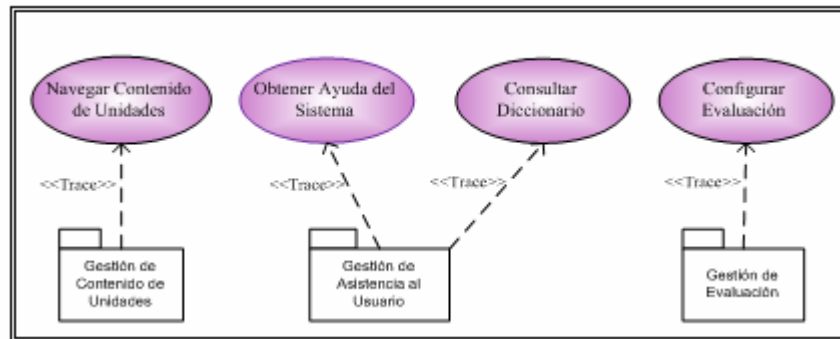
Navegar Contenido de Unidades

Obtener Ayuda del Sistema

Consultar Diccionario

Configurar Evaluación

<<Trace>>

<<Trace>>

<<Trace>>

<<Trace>>

Gestión de Contenido de Unidades

Gestión de Asistencia al Usuario

Gestión de Evaluación